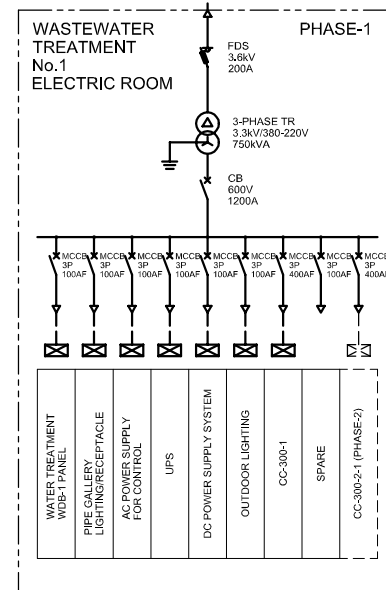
WASTEWATER TREATMENT No.1 ELECTRIC ROOM

PHASE-1

FDS
3.6kV
200A

3-PHASE TR
3.3kV/380-220V
750kVA

CB
600V
1200A

| MCCB 3P 100AF | MCCB 3P 100AF | MCCB 3P 100AF | MCCB 3P 100AF | MCCB 3P 100AF | MCCB 3P 100AF | MCCB 3P 400AF | MCCB 3P 100AF | MCCB 3P 400AF |
|---|---|---|---|---|---|---|---|---|
| WATER TREATMENT WDB-1 PANEL | PIPE GALLERY LIGHTING/RECEPTACLE | AC POWER SUPPLY FOR CONTROL | UPS | DC POWER SUPPLY SYSTEM | OUTDOOR LIGHTING | CC-300-1 | SPARE | CC-300-2-1 (PHASE-2) |